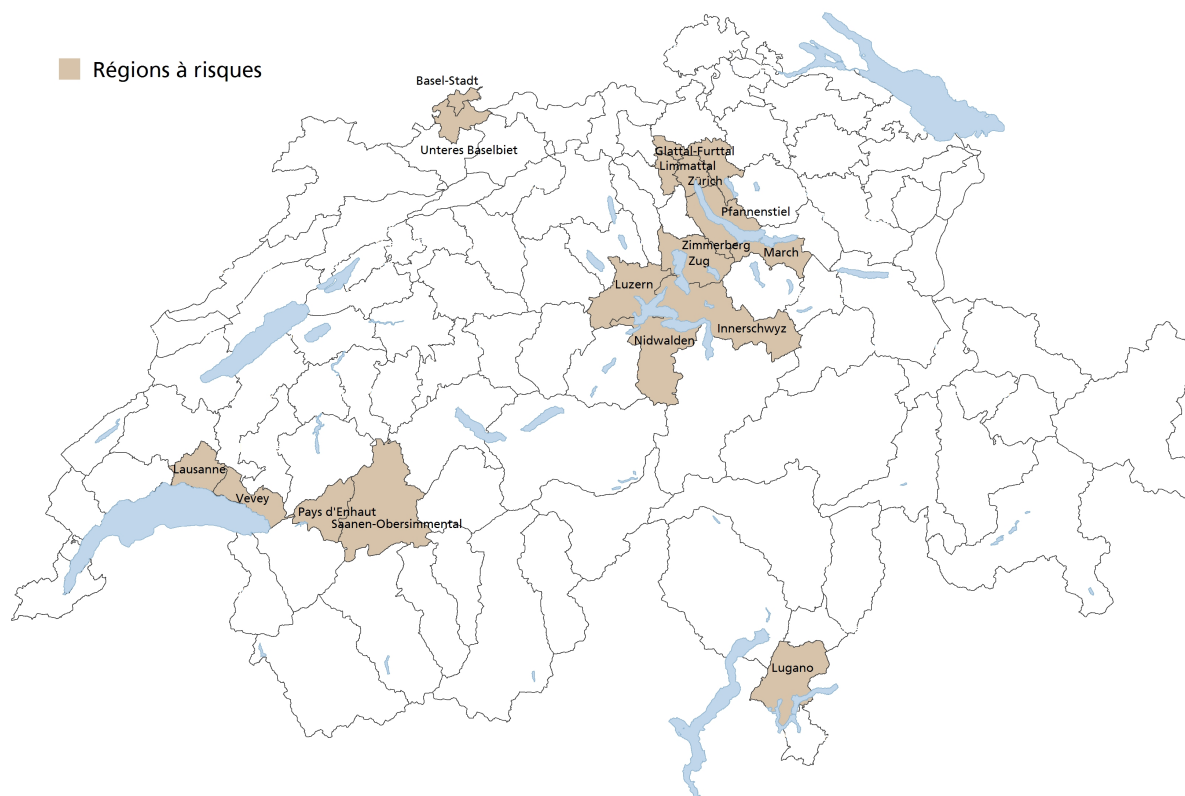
Régions à risques

Basel-Stadt

Unteres Baselbiet

Glattal-Furttal

Limmattal

Zürich

Pfannenstiel

Zimmerberg

Zug

March

Luzern

Innerschwyz

Nidwalden

Lausanne

Vevey

Pays d'Enhaut

Saanen-Obersimmental

Lugano